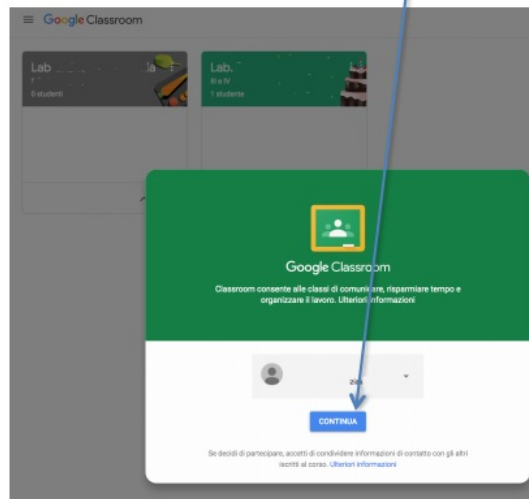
Google Classroom

Lab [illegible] la
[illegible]
6 studenti

Lab.
III e IV
1 studente

Google Classroom

Classroom consente alle classi di comunicare, risparmiare tempo e organizzare il lavoro. Ulteriori informazioni

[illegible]

CONTINUA

Se decidi di partecipare, accetti di condividere informazioni di contatto con gli altri iscritti al corso. Ulteriori informazioni